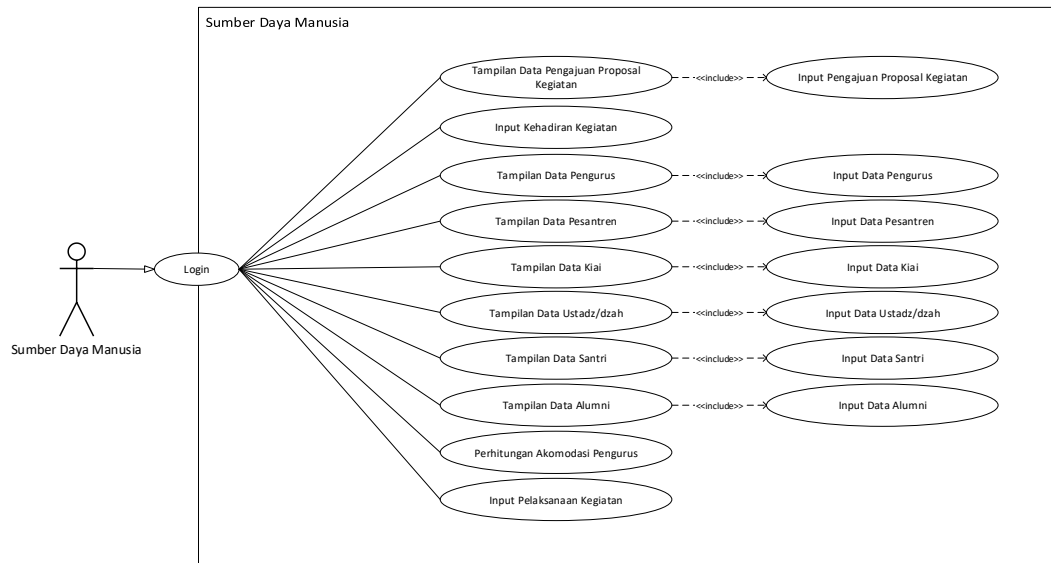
Sumber Daya Manusia

Sumber Daya Manusia

Login

Tampilan Data Pengajuan Proposal Kegiatan

<<include>>

Input Pengajuan Proposal Kegiatan

Input Kehadiran Kegiatan

Tampilan Data Pengurus

<<include>>

Input Data Pengurus

Tampilan Data Pesantren

<<include>>

Input Data Pesantren

Tampilan Data Kiai

<<include>>

Input Data Kiai

Tampilan Data Ustadz/dzah

<<include>>

Input Data Ustadz/dzah

Tampilan Data Santri

<<include>>

Input Data Santri

Tampilan Data Alumni

<<include>>

Input Data Alumni

Perhitungan Akomodasi Pengurus

Input Pelaksanaan Kegiatan